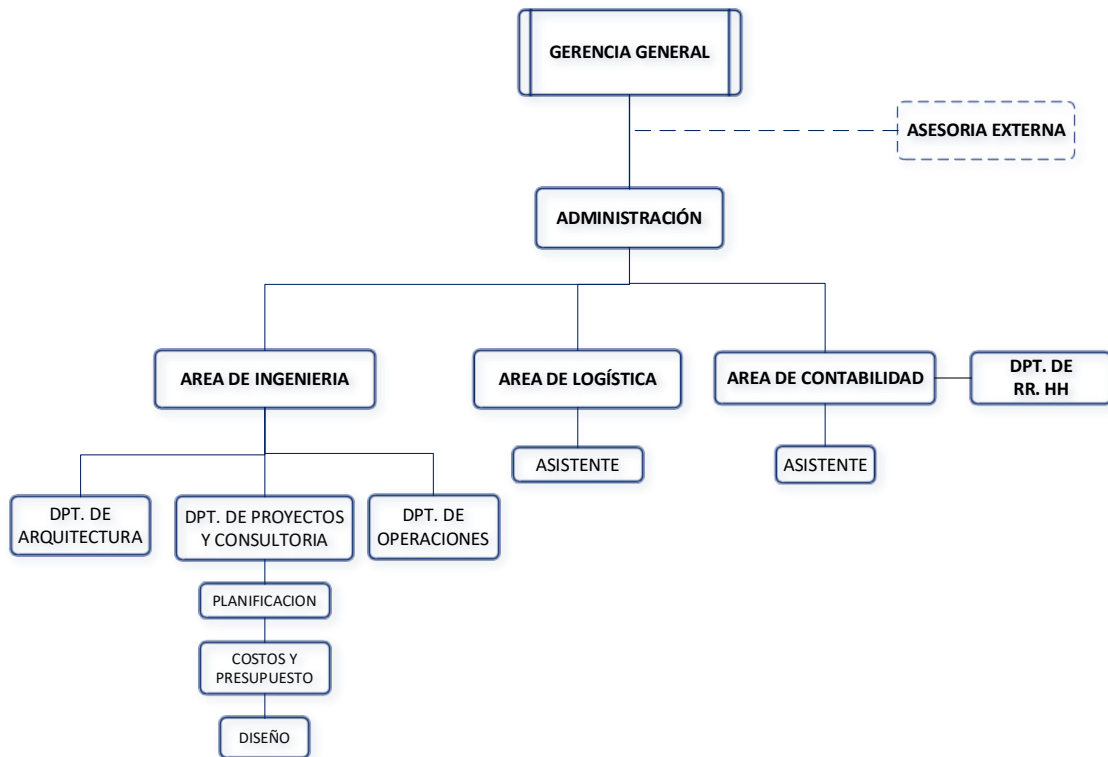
GERENCIA GENERAL

ASESORIA EXTERNA

ADMINISTRACIÓN

AREA DE INGENIERIA

AREA DE LOGÍSTICA

AREA DE CONTABILIDAD

DPT. DE RR. HH

ASISTENTE

ASISTENTE

DPT. DE ARQUITECTURA

DPT. DE PROYECTOS Y CONSULTORIA

DPT. DE OPERACIONES

PLANIFICACION

COSTOS Y PRESUPUESTO

DISEÑO